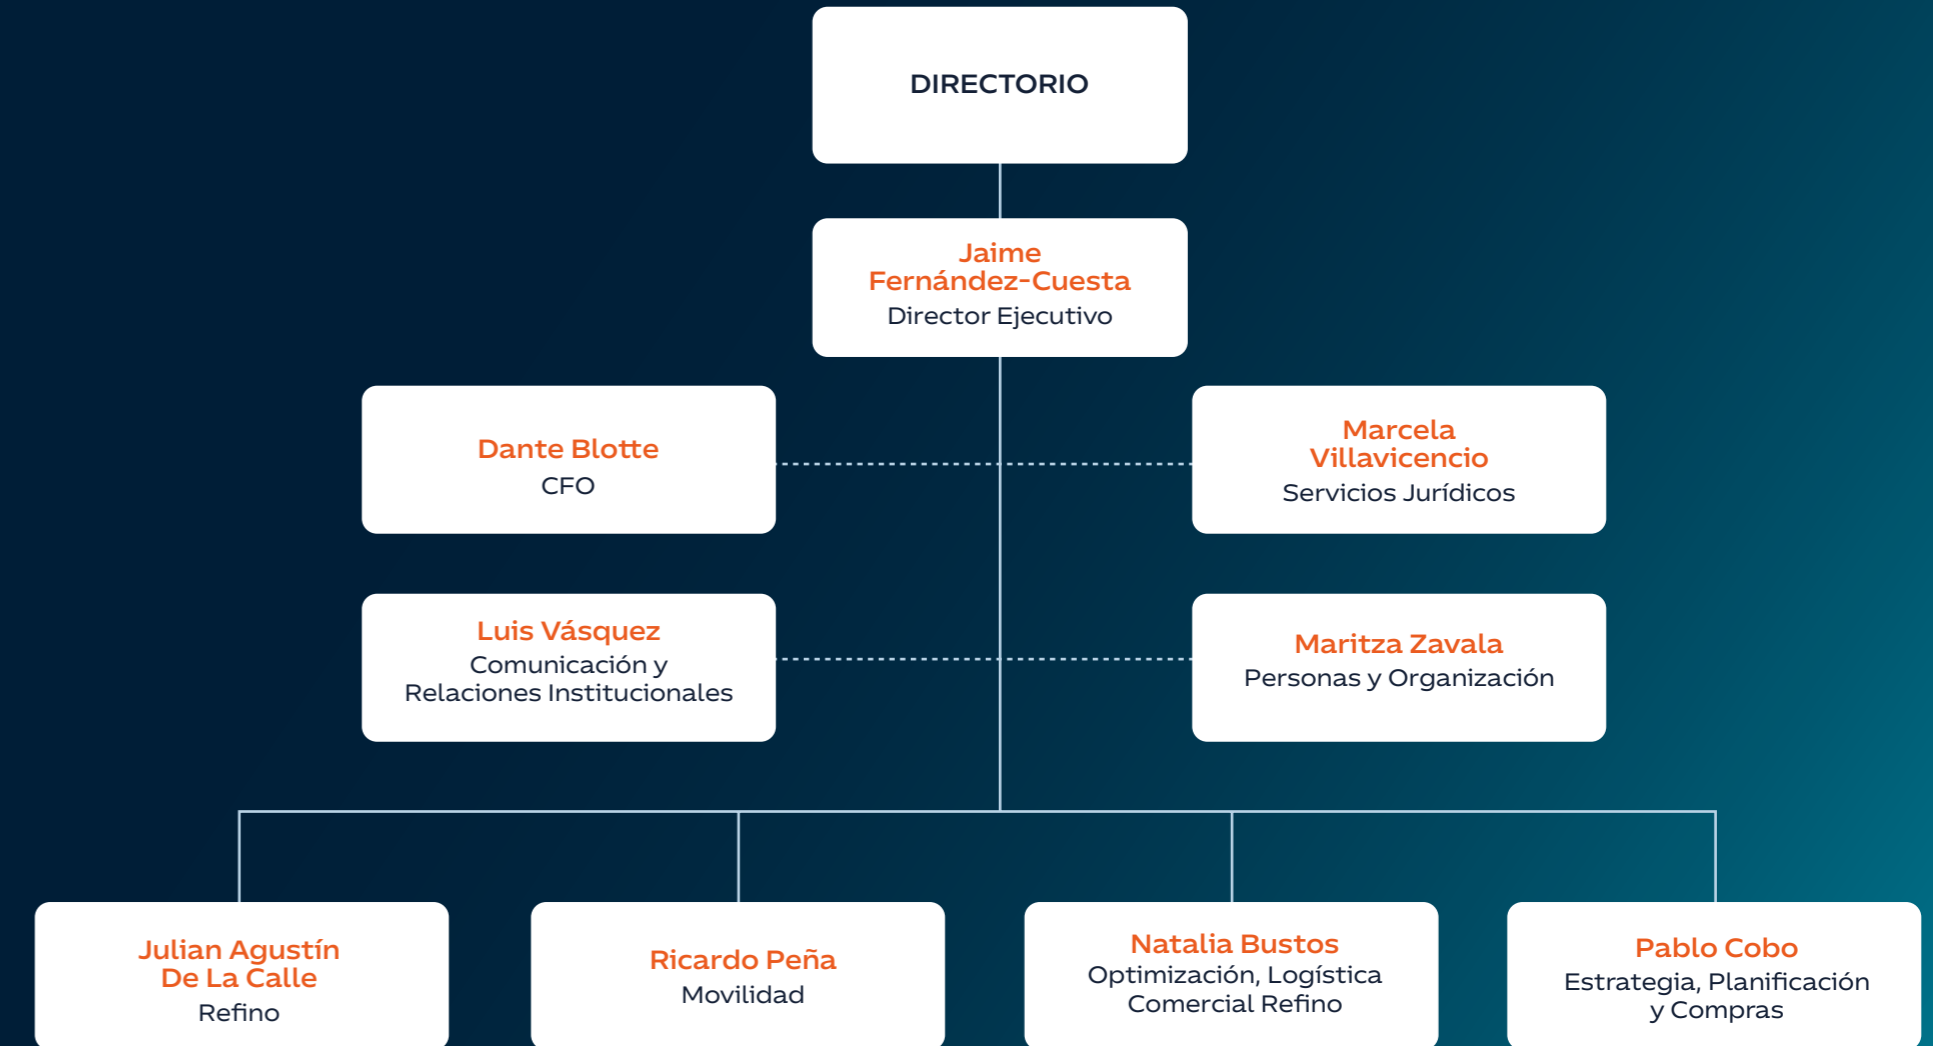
DIRECTORIO

Jaime Fernández-Cuesta
Director Ejecutivo

Dante Blotte
CFO

Marcela Villavicencio
Servicios Jurídicos

Luis Vásquez
Comunicación y Relaciones Institucionales

Maritza Zavala
Personas y Organización

Julian Agustín De La Calle
Refino

Ricardo Peña
Movilidad

Natalia Bustos
Optimización, Logística Comercial Refino

Pablo Cobo
Estrategia, Planificación y Compras